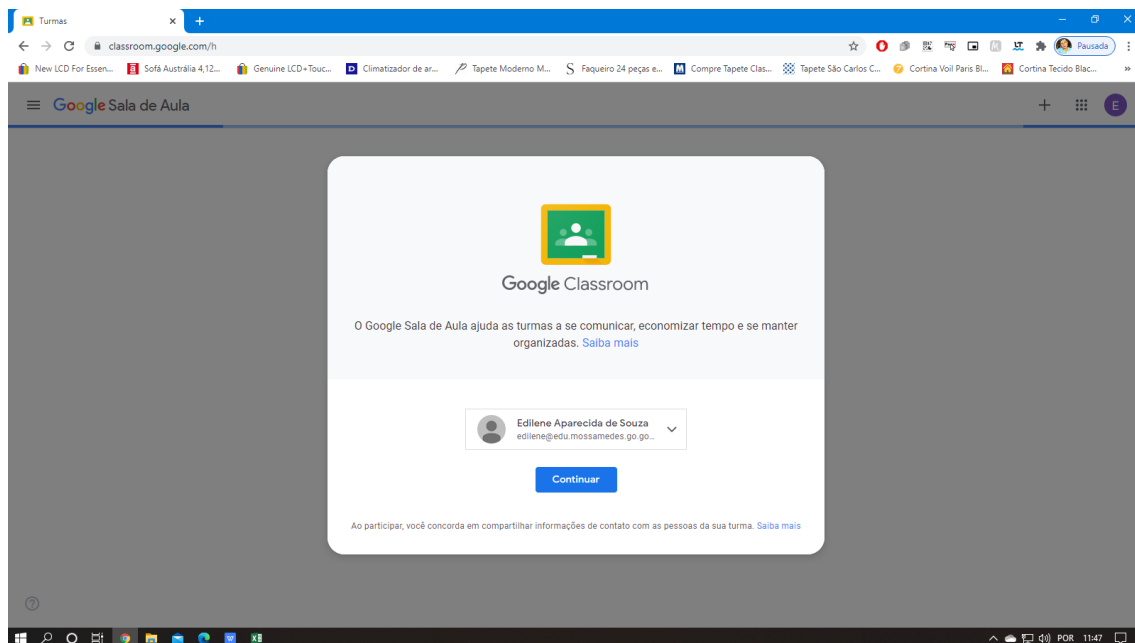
Turmas

classroom.google.com/h

Pausada

New LCD For Essen... Sofá Austrália 4,12... Genuine LCD+Touc... Climatizador de ar... Tapete Moderno M... Faqueiro 24 peças e... Compre Tapete Clas... Tapete São Carlos C... Cortina Voil Paris Bl... Cortina Tecido Blac...

Google Sala de Aula

E

Google Classroom

O Google Sala de Aula ajuda as turmas a se comunicar, economizar tempo e se manter organizadas. Saiba mais

Edilene Aparecida de Souza
edilene@edu.mossamedes.go.go...

Continuar

Ao participar, você concorda em compartilhar informações de contato com as pessoas da sua turma. Saiba mais

POR 11:47